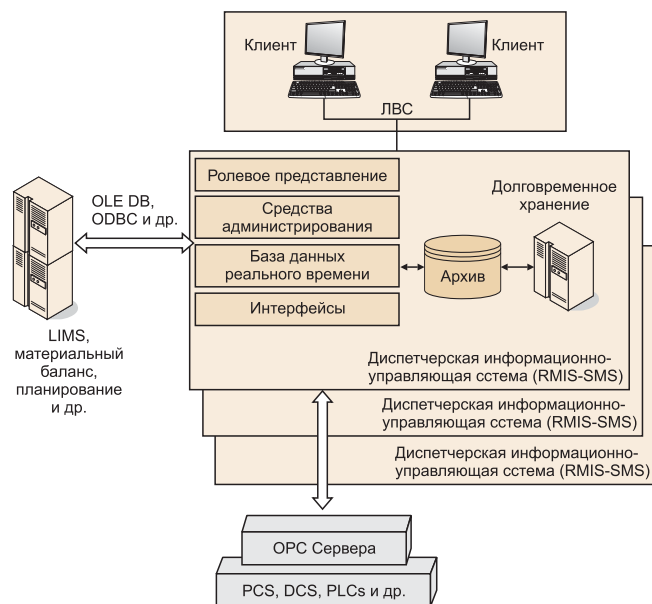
Клиент

Клиент

ЛВС

OLE DB, ODBC и др.

Ролевое представление

Средства администрирования

База данных реального времени

Интерфейсы

Архив

Долговременное хранение

LIMS, материальный баланс, планирование и др.

Диспетчерская информационно-управляющая сстема (RMIS-SMS)

Диспетчерская информационно-управляющая сстема (RMIS-SMS)

Диспетчерская информационно-управляющая сстема (RMIS-SMS)

OPC Сервера

PCS, DCS, PLCs и др.